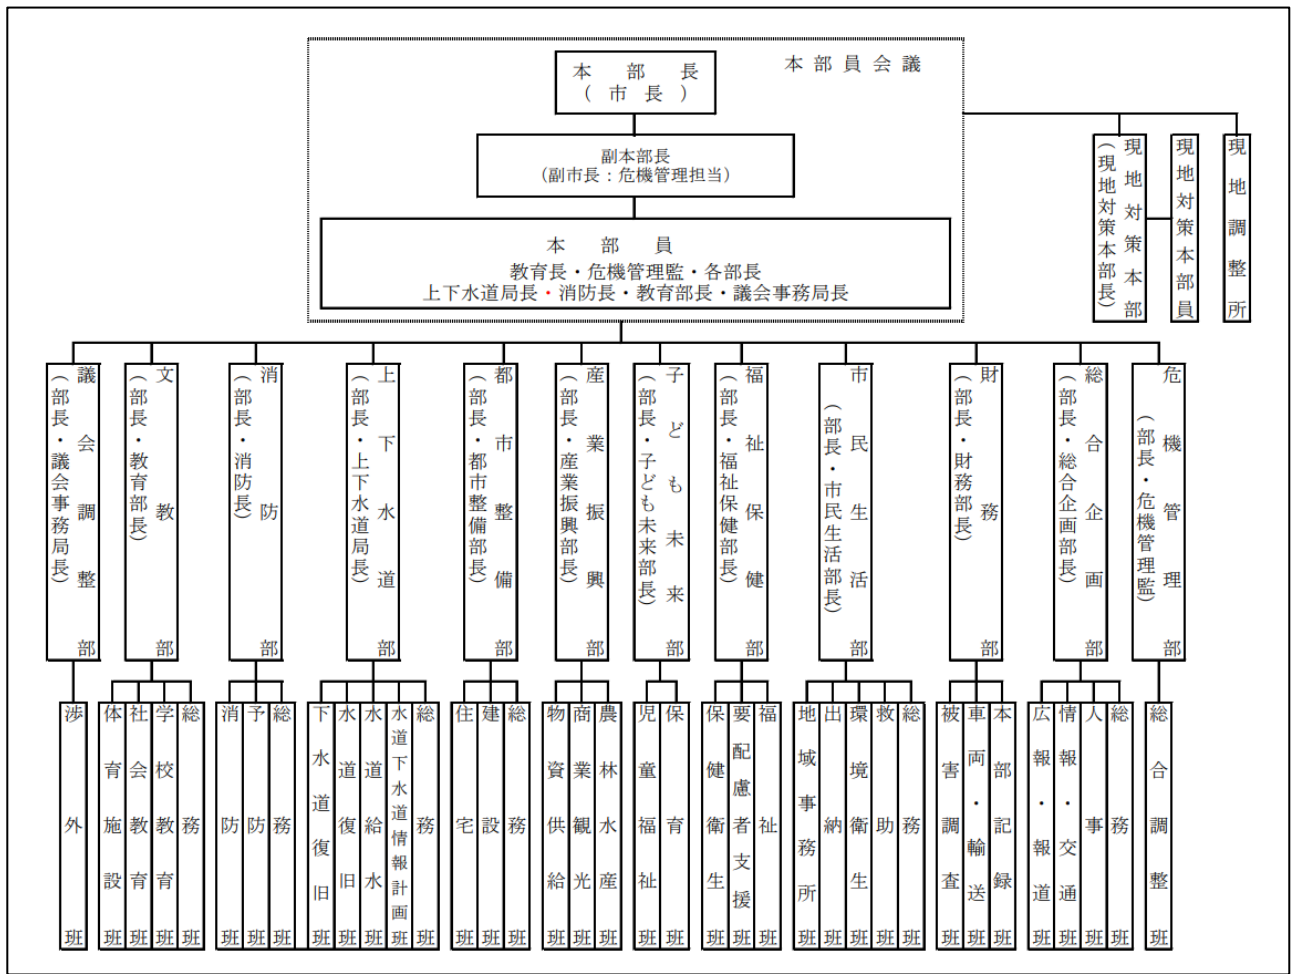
本部長
（市長）

本部員会議

副本部長
（副市長：危機管理担当）

本部員
教育長・危機管理監・各部長
上下水道局長・消防長・教育部長・議会事務局長

現地対策本部
（現地対策本部長）

現地対策本部員

現地調整所

議会調整部
（部長・議会事務局長）

文教部
（部長・教育部長）

消防部
（部長・消防長）

上下水道部
（部長・上下水道局長）

都市整備部
（部長・都市整備部長）

産業振興部
（部長・産業振興部長）

子ども未来部
（部長・子ども未来部長）

福祉保健部
（部長・福祉保健部長）

市民生活部
（部長・市民生活部長）

財務部
（部長・財務部長）

総合企画部
（部長・総合企画部長）

危機管理部
（部長・危機管理監）

渉外班

体育施設班
社会教育班
学校教育班
総務班

消防班
予防班
総務班

下水道復旧班
水道復旧班
水道給水班
水道下水道情報計画班
総務班

住宅班
建設班
総務班

物資供給班
商業観光班
農林水産班

児童福祉班
保育班

保健衛生班
要配慮者支援班
福祉班

地域事務所班
出納班
環境衛生班
救助班
総務班

被害調査班
車両・輸送班
本部記録班

広報・報道班
情報・交通班
人事班
総務班

総合調整班